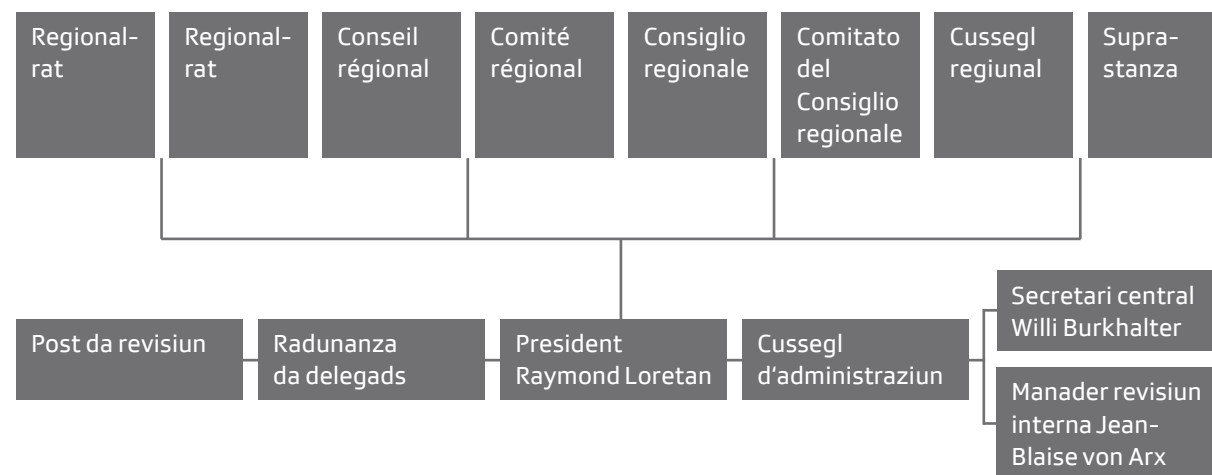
Regionalrat

Regionalrat

Conseil régional

Comité régional

Consiglio regionale

Comitato del Consiglio regionale

Cussegl regiunal

Suprastanza

Post da revisiun

Radunanza da delegads

President Raymond Loretan

Cussegl d'administraziun

Secretari central Willi Burkhalter

Manader revisiun interna Jean-Blaise von Arx